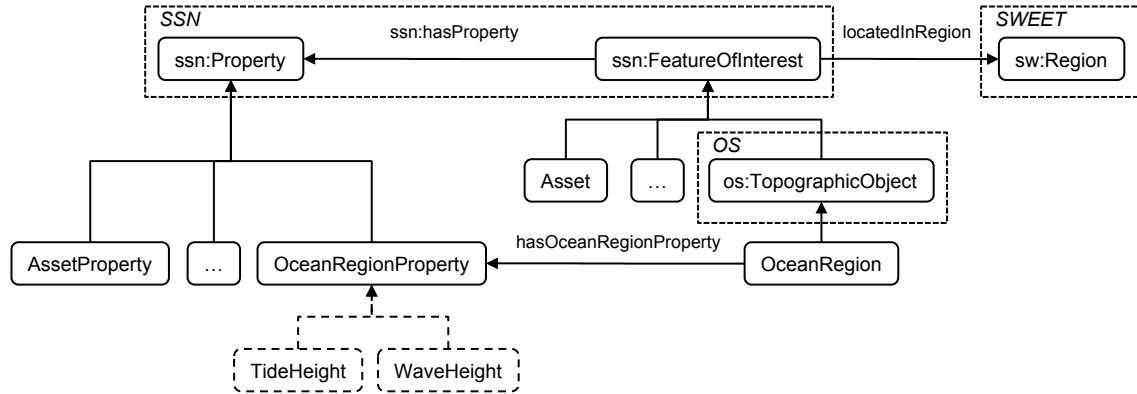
SSN

ssn:Property

ssn:hasProperty

ssn:FeatureOfInterest

locatedInRegion

SWEET

sw:Region

Asset

…

OS

os:TopographicObject

AssetProperty

…

OceanRegionProperty

hasOceanRegionProperty

OceanRegion

TideHeight

WaveHeight